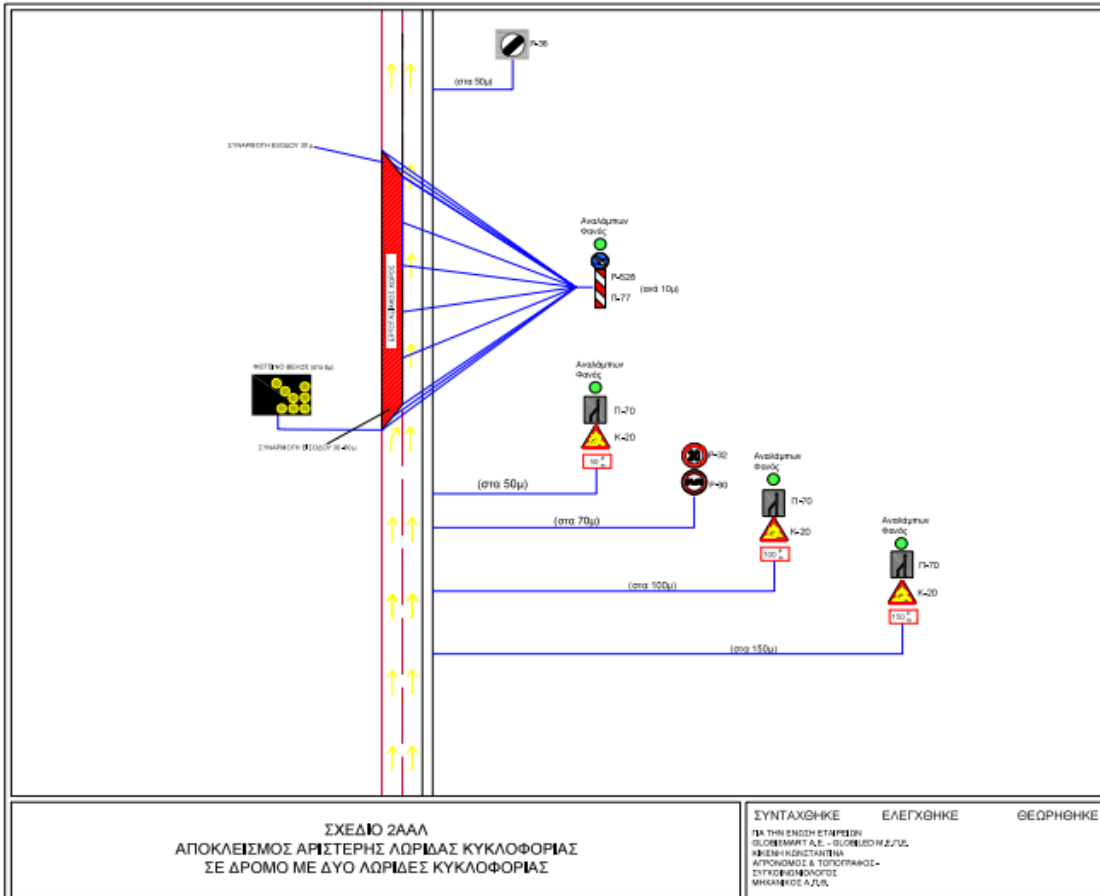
Ρ-38

(στα 50μ)

ΣΥΝΑΡΜΟΓΗ ΕΞΟΔΟΥ 20 μ

ΕΡΓΟΤΑΞΙΑΚΟΣ ΧΩΡΟΣ

Αναλάμπων Φανός

Ρ-52Β

Π-77

(ανά 10μ)

ΦΩΤΕΙΝΟ ΒΕΛΟΣ (στα 8μ)

ΣΥΝΑΡΜΟΓΗ ΕΙΣΟΔΟΥ 30-40μ

Αναλάμπων Φανός

Π-70

Κ-20

50 μ

(στα 50μ)

Ρ-32

Ρ-30

(στα 70μ)

Αναλάμπων Φανός

Π-70

Κ-20

100 μ

(στα 100μ)

Αναλάμπων Φανός

Π-70

Κ-20

150 μ

(στα 150μ)

ΣΧΕΔΙΟ 2ΑΑΛ
ΑΠΟΚΛΕΙΣΜΟΣ ΑΡΙΣΤΕΡΗΣ ΛΩΡΙΔΑΣ ΚΥΚΛΟΦΟΡΙΑΣ
ΣΕ ΔΡΟΜΟ ΜΕ ΔΥΟ ΛΩΡΙΔΕΣ ΚΥΚΛΟΦΟΡΙΑΣ

ΣΥΝΤΑΧΘΗΚΕ ΕΛΕΓΧΘΗΚΕ ΘΕΩΡΗΘΗΚΕ

ΓΙΑ ΤΗΝ ΕΝΩΣΗ ΕΤΑΙΡΕΙΩΝ
GLOBISMART Α.Ε. - GLOBILED Μ.Ε.Π.Ε.
ΚΙΚΕΝΗ ΚΩΝΣΤΑΝΤΙΝΑ
ΑΓΡΟΝΟΜΟΣ & ΤΟΠΟΓΡΑΦΟΣ -
ΣΥΓΚΟΙΝΩΝΙΟΛΟΓΟΣ
ΜΗΧΑΝΙΚΟΣ Α.Π.Θ.